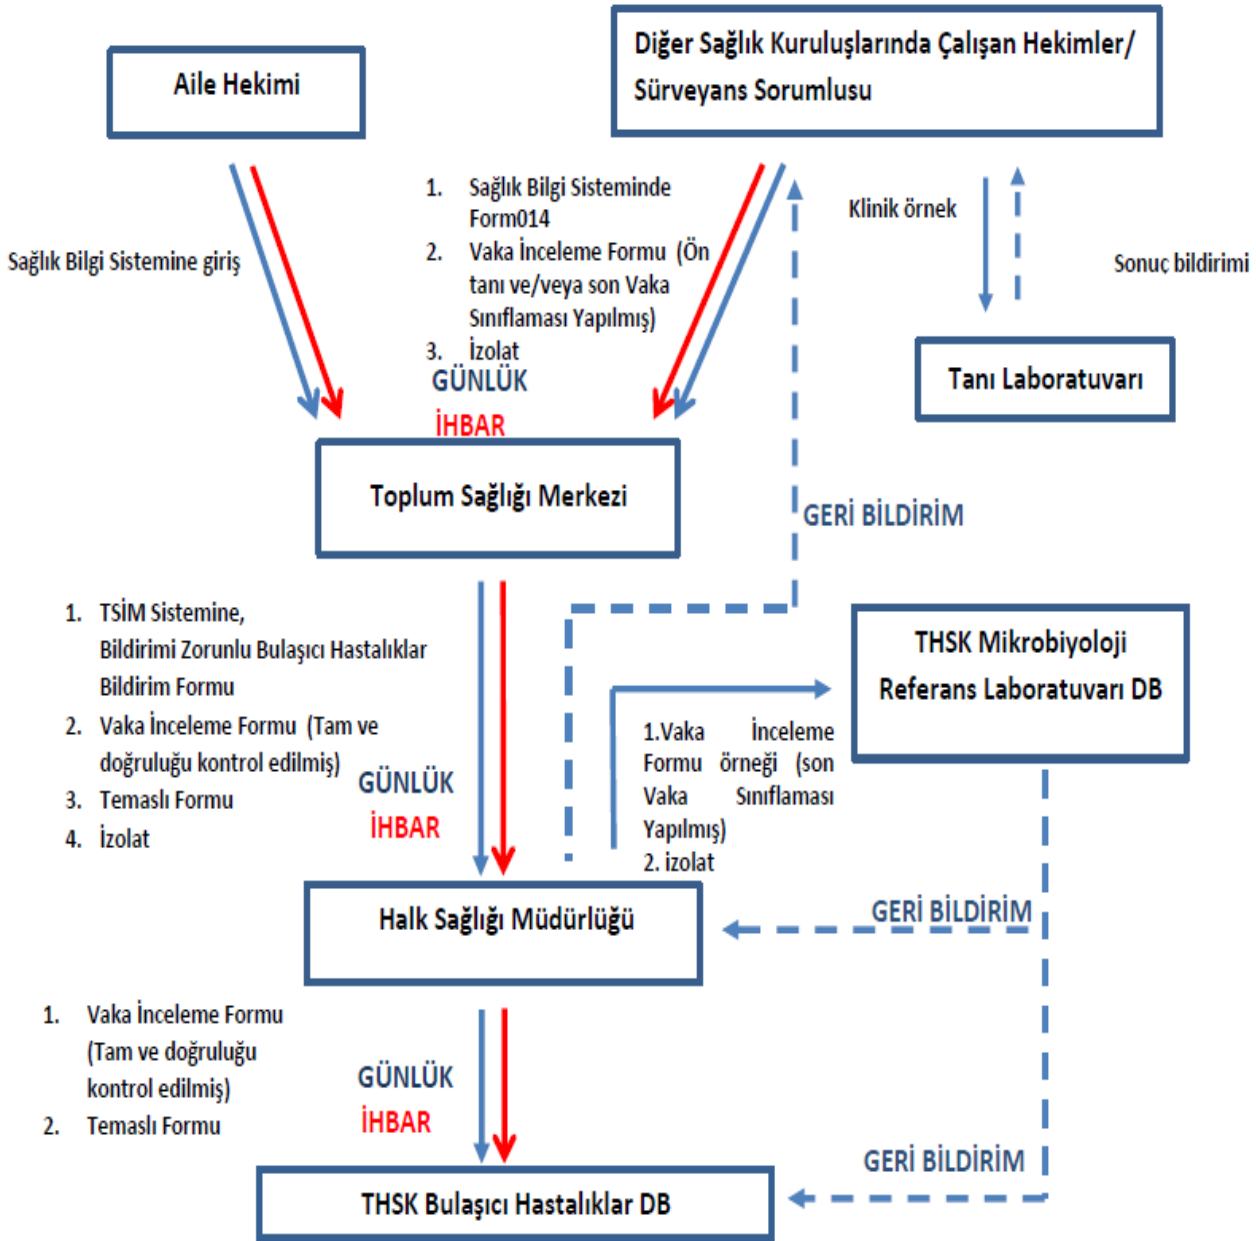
Aile Hekimi

Diğer Sağlık Kuruluşlarında Çalışan Hekimler/ Sürveyans Sorumlusu

Sağlık Bilgi Sistemine giriş

1. Sağlık Bilgi Sisteminde Form014
2. Vaka İnceleme Formu (Ön tanı ve/veya son Vaka Sınıflaması Yapılmış)
3. İzolat

GÜNLÜK
İHBAR

Klinik örnek

Sonuç bildirimi

Tanı Laboratuvarı

Toplum Sağlığı Merkezi

GERİ BİLDİRİM

1. TSİM Sistemine, Bildirimi Zorunlu Bulaşıcı Hastalıklar Bildirim Formu
2. Vaka İnceleme Formu (Tam ve doğruluğu kontrol edilmiş)
3. Temaslı Formu
4. İzolat

GÜNLÜK
İHBAR

THSK Mikrobiyoloji Referans Laboratuvarı DB

1.Vaka İnceleme Formu örneği (son Vaka Sınıflaması Yapılmış)
2. izolat

Halk Sağlığı Müdürlüğü

GERİ BİLDİRİM

1. Vaka İnceleme Formu (Tam ve doğruluğu kontrol edilmiş)
2. Temaslı Formu

GÜNLÜK
İHBAR

GERİ BİLDİRİM

THSK Bulaşıcı Hastalıklar DB